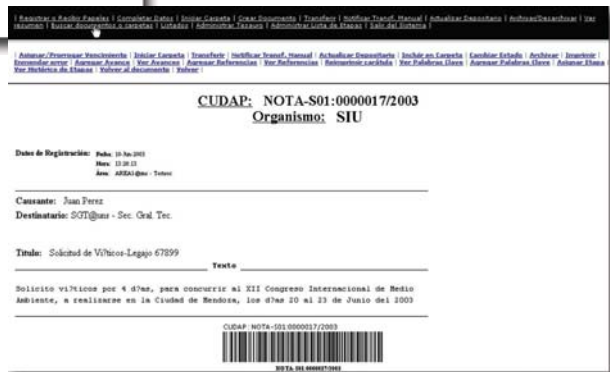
| Registrar o Recibir Papeles | Completar Datos | Iniciar Carpeta | Crear Documento | Transferir | Notificar Transf. Manual | Actualizar Depositario | Archivar/Desarchivar | Ver resumen | Buscar documentos o carpetas | Listados | Administrar Tesauro | Administrar Lista de Etapas | Salir del Sistema |

| Asignar/Prorrogar Vencimiento | Iniciar Carpeta | Transferir | Notificar Transf. Manual | Actualizar Depositario | Incluir en Carpeta | Cambiar Estado | Archivar | Imprimir | Enmendar error | Agregar Avance | Ver Avances | Agregar Referencias | Ver Referencias | Reimprimir carátula | Ver Palabras Clave | Agregar Palabras Clave | Asignar Etapa | Ver Histórico de Etapas | Volver al documento | Volver |

CUDAP: NOTA-S01:0000017/2003
Organismo: SIU

Datos de Registración: Fecha: 10-Jun-2003
Hora: 13:26:13
Área: AREA1@mc - Tesbez

Causante: Juan Perez
Destinatario: SGT@uns - Sec. Gral. Tec.

Titulo: Solicitud de Vi?ticos-Legajo 67899

Texto

Solicito vi?ticos por 4 d?as, para concurrir al XII Congreso Internacional de Medio Ambiente, a realizarse en la Ciudad de Mendoza, los d?as 20 al 23 de Junio del 2003

CUDAP : NOTA-S01:0000017/2003

NOTA-S01:0000017/2003